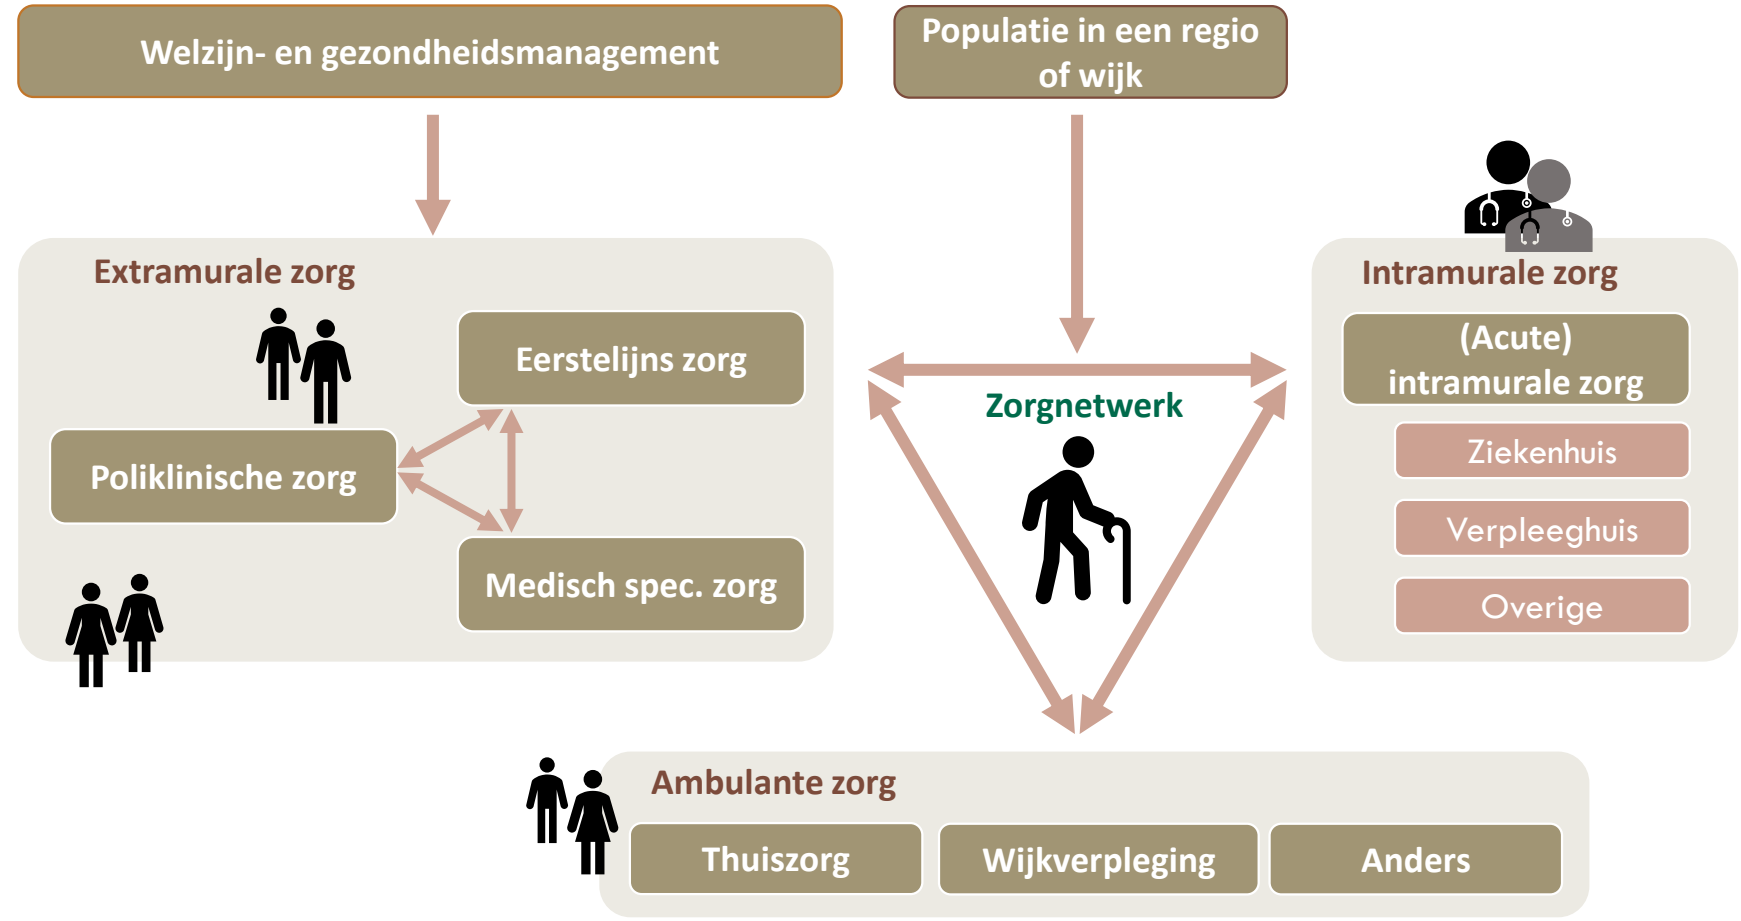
Welzijn- en gezondheidsmanagement

Populatie in een regio of wijk

Extramurale zorg

Eerstelijns zorg

Poliklinische zorg

Medisch spec. zorg

Zorgnetwerk

Intramurale zorg

(Acute) intramurale zorg

Ziekenhuis

Verpleeghuis

Overige

Ambulante zorg

Thuiszorg

Wijkverpleging

Anders